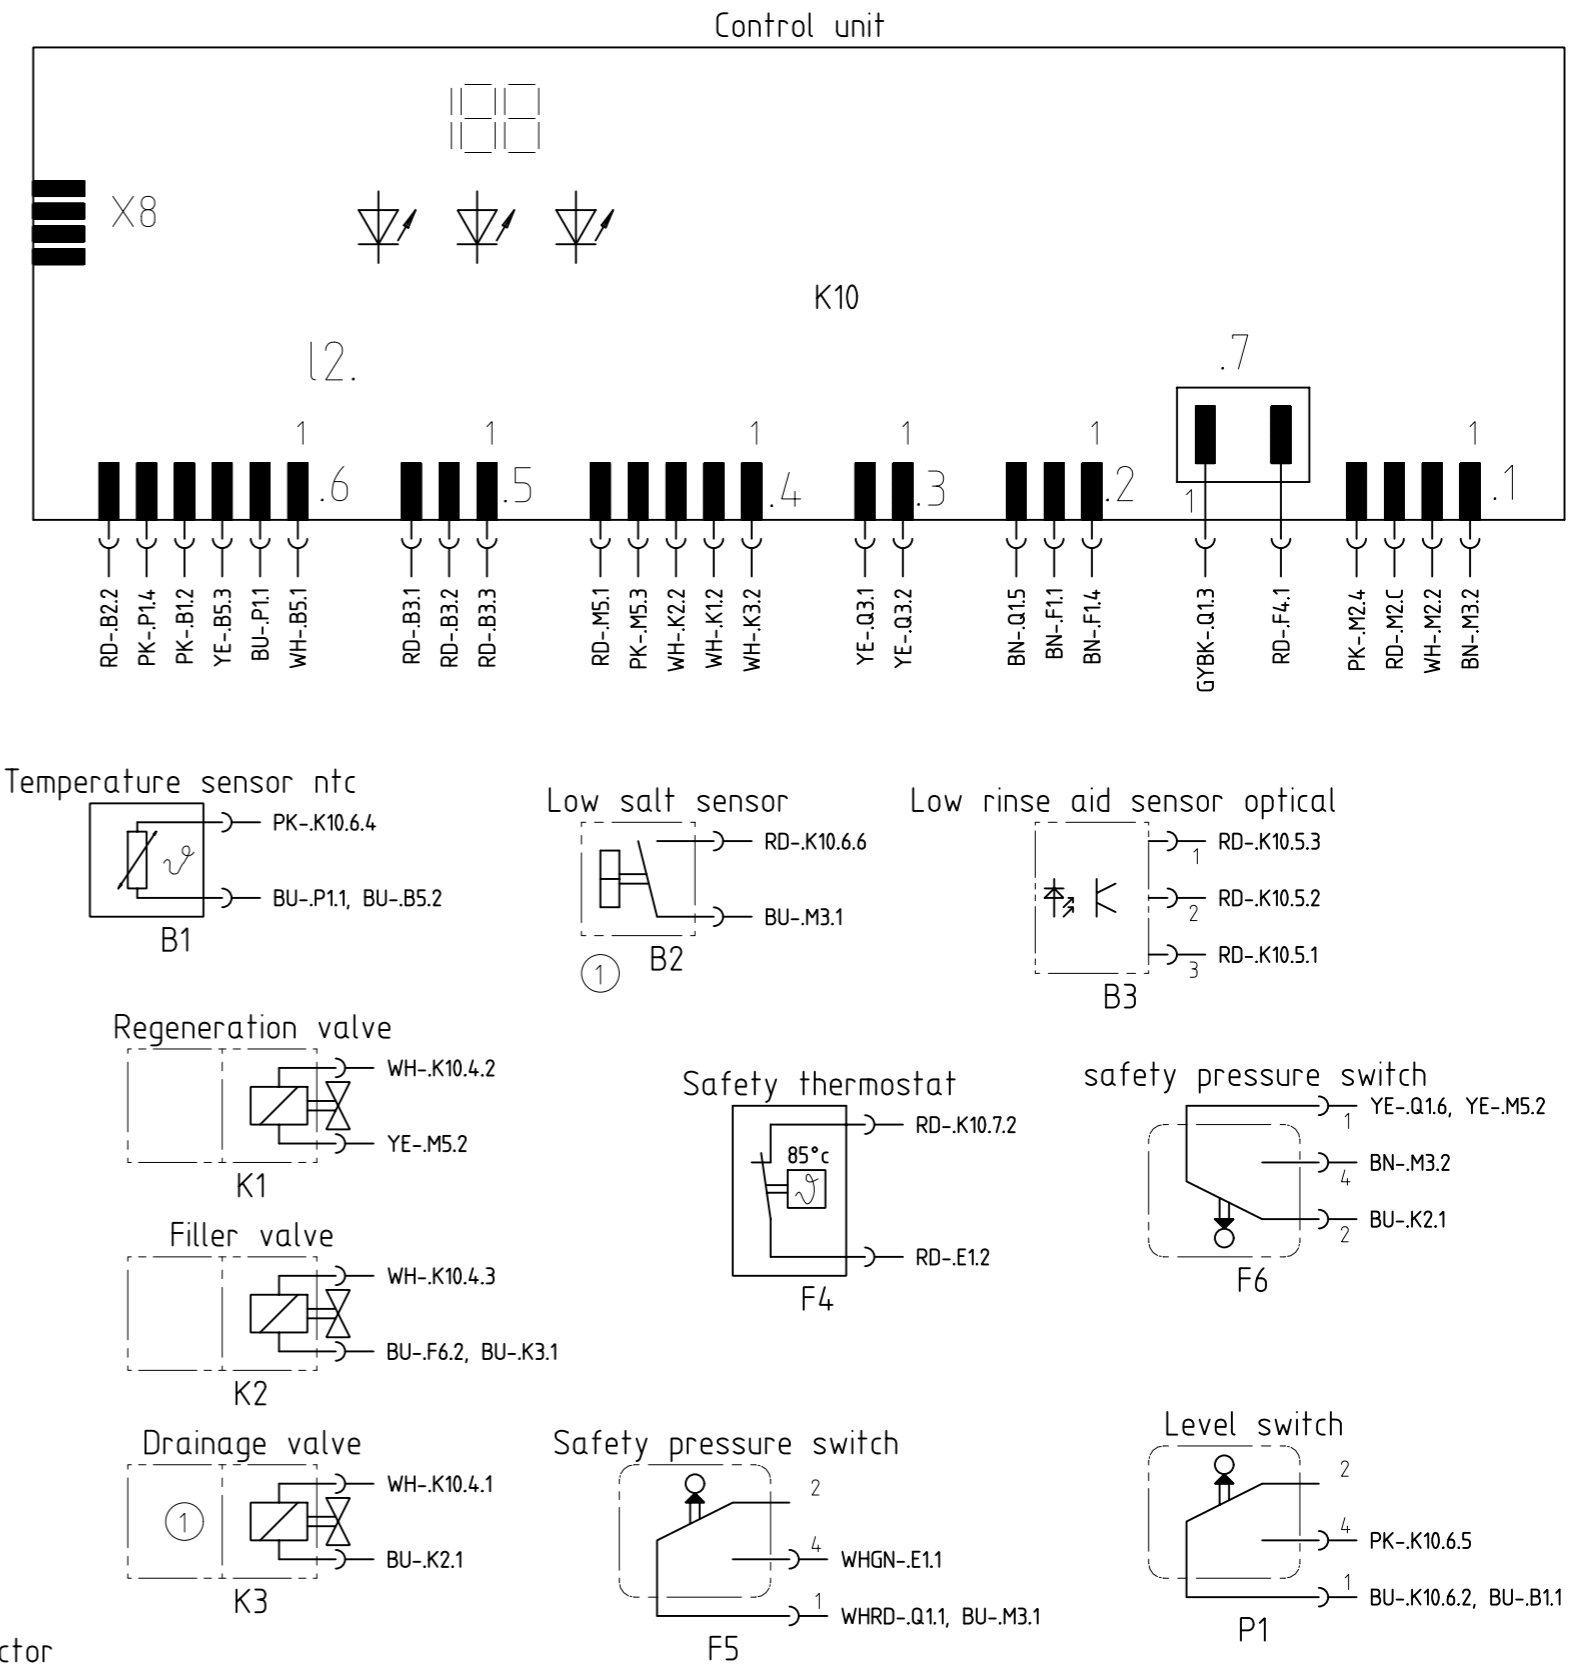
Control unit

188
188

X8

K10

l2.

.7

1 1 1 1 1 1

.6 .5 .4 .3 .2 1 .1

RD-.B2.2 PK-.P1.4 PK-.B1.2 YE-.B5.3 BU-.P1.1 WH-.B5.1

RD-.B3.1 RD-.B3.2 RD-.B3.3

RD-.M5.1 PK-.M5.3 WH-.K2.2 WH-.K1.2 WH-.K3.2

YE-.Q3.1 YE-.Q3.2

BN-.Q1.5 BN-.F1.1 BN-.F1.4

GYBK-.Q1.3

RD-.F4.1

PK-.M2.4 RD-.M2.C WH-.M2.2 BN-.M3.2

Temperature sensor ntc
PK-.K10.6.4
BU-.P1.1, BU-.B5.2
B1

Low salt sensor
RD-.K10.6.6
BU-.M3.1
1
B2

Low rinse aid sensor optical
1 RD-.K10.5.3
2 RD-.K10.5.2
3 RD-.K10.5.1
B3

Regeneration valve
WH-.K10.4.2
YE-.M5.2
K1

Safety thermostat
RD-.K10.7.2
85°c
RD-.E1.2
F4

safety pressure switch
1 YE-.Q1.6, YE-.M5.2
4 BN-.M3.2
2 BU-.K2.1
F6

Filler valve
WH-.K10.4.3
BU-.F6.2, BU-.K3.1
K2

Drainage valve
1
WH-.K10.4.1
BU-.K2.1
K3

Safety pressure switch
2
4 WHGN-.E1.1
1 WHRD-.Q1.1, BU-.M3.1
F5

Level switch
2
4 PK-.K10.6.5
1 BU-.K10.6.2, BU-.B1.1
P1

ctor